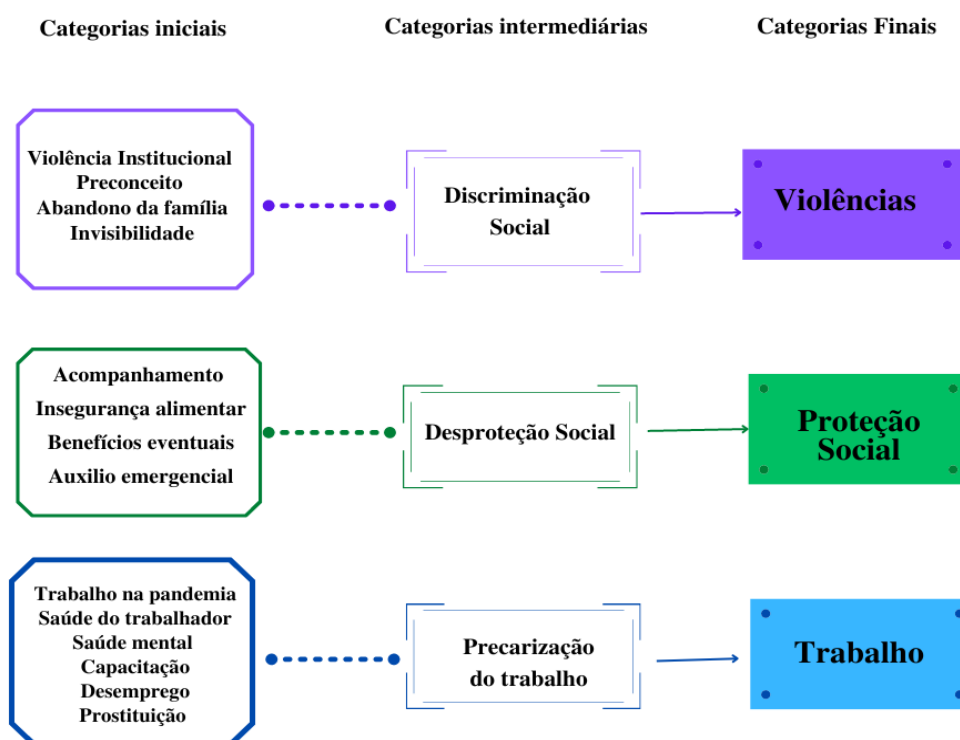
Categorias iniciais

Categorias intermediárias

Categorias Finais

Violência Institucional
Preconceito
Abandono da família
Invisibilidade

Discriminação Social

Violências

Acompanhamento
Insegurança alimentar
Benefícios eventuais
Auxilio emergencial

Desproteção Social

Proteção Social

Trabalho na pandemia
Saúde do trabalhador
Saúde mental
Capacitação
Desemprego
Prostituição

Precarização do trabalho

Trabalho